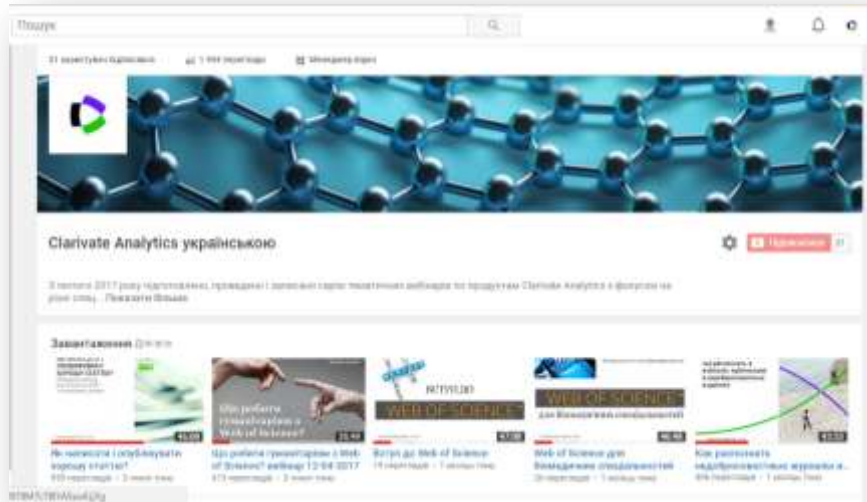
Пошук

31 зареєстрованих підписників | 1 944 переглядів | Менеджер відео

Clarivate Analytics українською

Підписатися 31

З лютого 2017 року підготовлено, проведено і записано серію тематичних вебінарів по продуктам Clarivate Analytics з фокусом на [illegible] ... Показати більше

Завантаження Для всіх

Як написати і опублікувати хорошу статтю?
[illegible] переглядів • 3 місяці тому

Що робити грантерам з Web of Science? вебінар 12.04.2017
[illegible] переглядів • 3 місяці тому

Вступ до Web of Science
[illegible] переглядів • 1 місяць тому

Web of Science для бібліотечних спеціалістів
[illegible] переглядів • 1 місяць тому

Как распознать недобросовестные журналы и...
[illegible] переглядів • 1 місяць тому

Що робити грантерам з Web of Science?

WEB OF SCIENCE

WEB OF SCIENCE

для бібліотечних спеціалістів

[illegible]